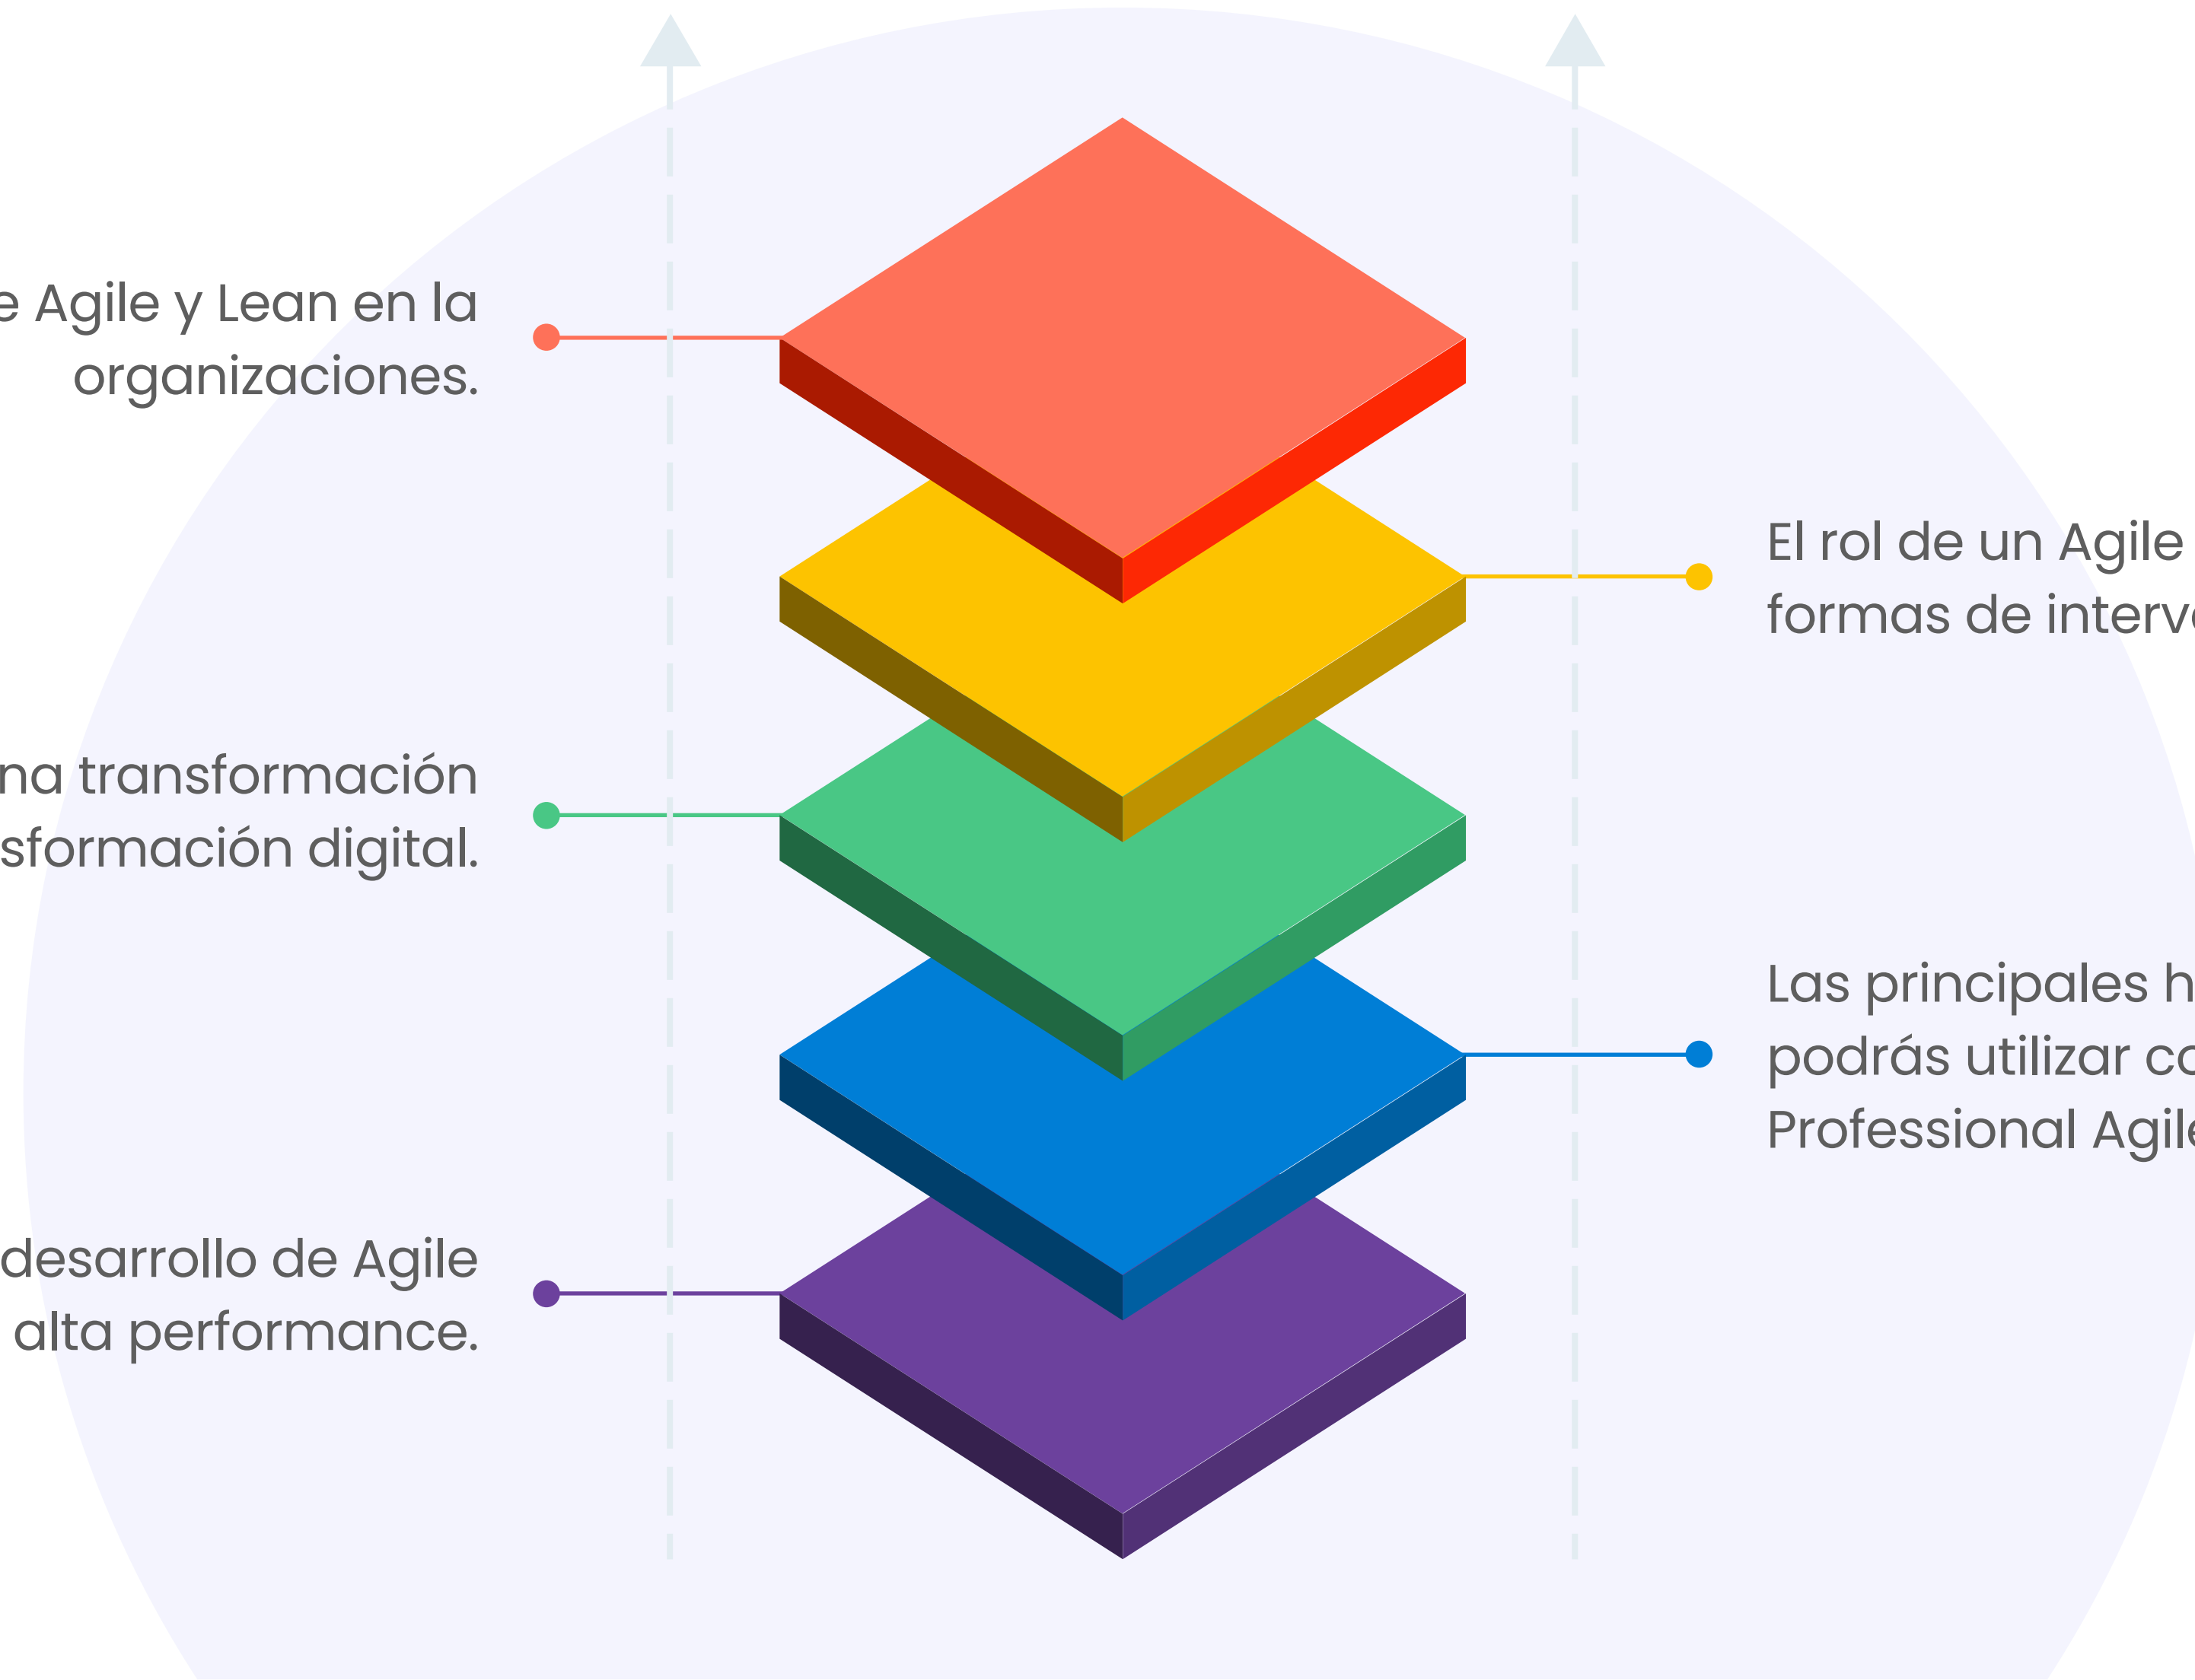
e Agile y Lean en la organizaciones.

El rol de un Agile formas de interv

na transformación sformación digital.

Las principales h podrás utilizar co Professional Agile

desarrollo de Agile alta performance.